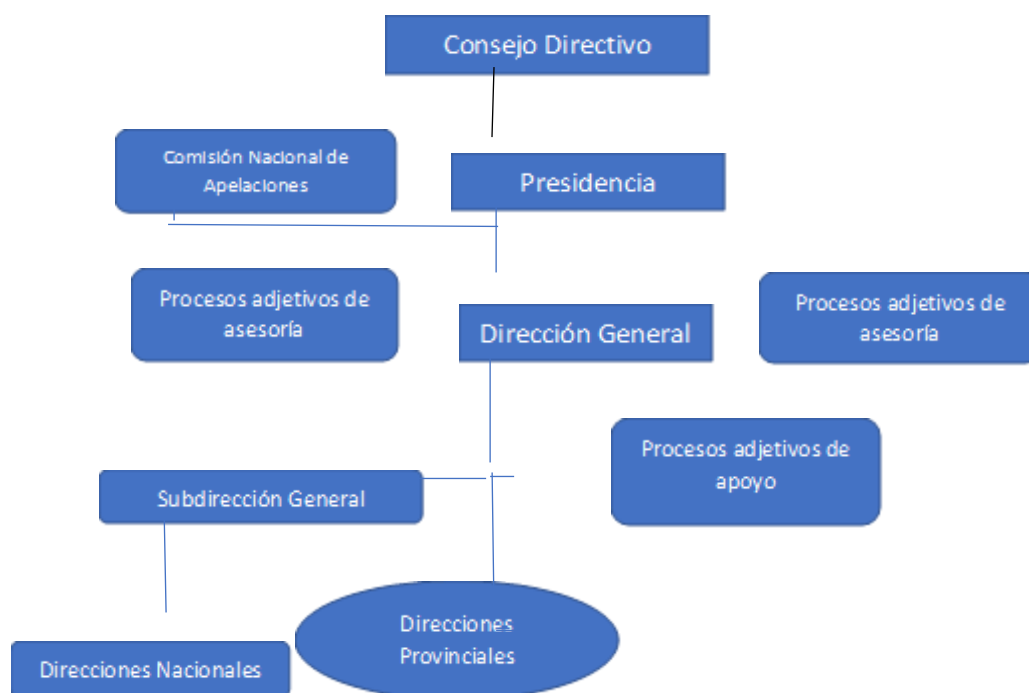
Consejo Directivo

Comisión Nacional de Apelaciones

Presidencia

Procesos adjetivos de asesoría

Dirección General

Procesos adjetivos de asesoría

Procesos adjetivos de apoyo

Subdirección General

Direcciones Provinciales

Direcciones Nacionales